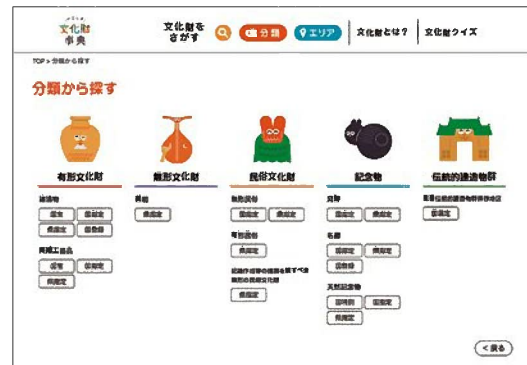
文化財事典

文化財をさがす

分類

エリア

文化財とは？

文化財クイズ

TOP > 分類から探す

分類から探す

有形文化財

建造物

国宝

国指定

県指定

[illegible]

美術工芸品

国宝

国指定

県指定

無形文化財

芸能

県指定

民俗文化財

有形民俗

国指定

県指定

無形民俗

県指定

記録作成等の措置を講ずべき無形の民俗文化財

県指定

記念物

史跡

国指定

県指定

名勝

国指定

県指定

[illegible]

天然記念物

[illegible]

国指定

県指定

伝統的建造物群

重要伝統的建造物群保存地区

国指定

＜戻る